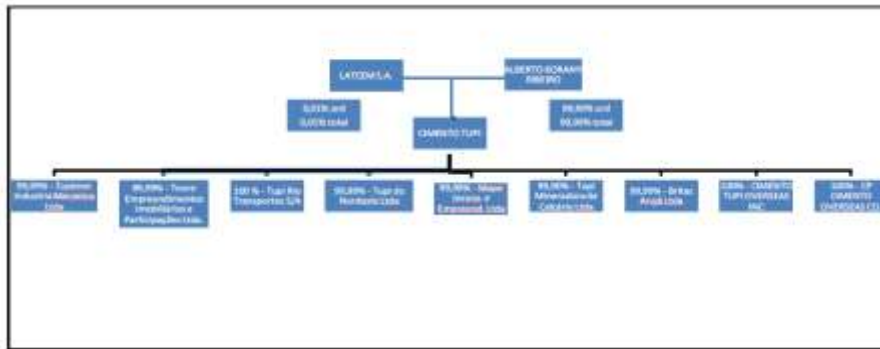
LATCEM S.A.

ALBERTO BORANY RIBEIRO

0,01% vol 0,01% total

99,99% vol 99,99% total

CIMENTO TUPI

99,99% - Tupimec Indústria Mecânica Ltda

99,99% - Tevere Empreendimentos Imobiliários e Participações Ltda.

100 % - Tupi Rio Transportes S/A

99,99% - Tupi do Nordeste Ltda

99,99% - Mape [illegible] Empresarial Ltda

99,99% - Tupi Mineradora de Calcário Ltda

99,99% - Britas Arujá Ltda

100% - CIMENTO TUPI OVERSEAS INC

100% - CP CIMENTO OVERSEAS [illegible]